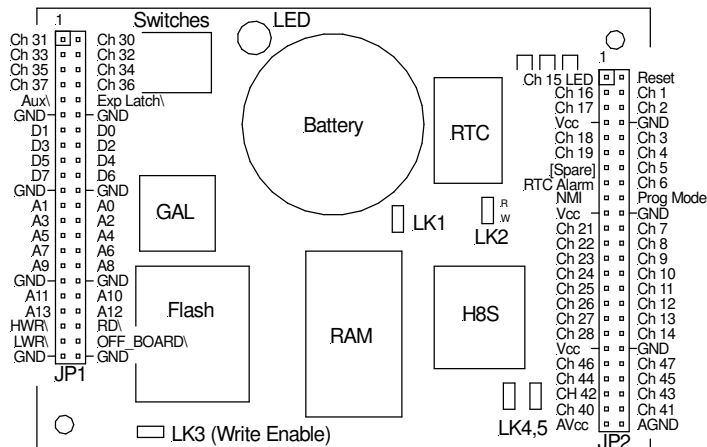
1
Switches
LED
Ch 31
Ch 33
Ch 35
Ch 37
Aux\
GND
D1
D3
D5
D7
GND
A1
A3
A5
A7
A9
GND
A11
A13
HWR\
LWR\
GND
Ch 30
Ch 32
Ch 34
Ch 36
Exp Latch\
GND
D0
D2
D4
D6
GND
A0
A2
A4
A6
A8
GND
A10
A12
RD\
OFF_BOARD\
GND
JP1
Battery
RTC
GAL
LK1
R
W
LK2
Flash
RAM
H8S
LK3 (Write Enable)
LK4,5
1
Ch 15 LED
Ch 16
Ch 17
Vcc
Ch 18
Ch 19
[Spare]
RTC Alarm
NMI
Vcc
Ch 21
Ch 22
Ch 23
Ch 24
Ch 25
Ch 26
Ch 27
Ch 28
Vcc
Ch 46
Ch 44
CH 42
Ch 40
AVcc
Reset
Ch 1
Ch 2
GND
Ch 3
Ch 4
Ch 5
Ch 6
Prog Mode
GND
Ch 7
Ch 8
Ch 9
Ch 10
Ch 11
Ch 12
Ch 13
Ch 14
GND
Ch 47
Ch 45
Ch 43
Ch 41
AGND
JP2